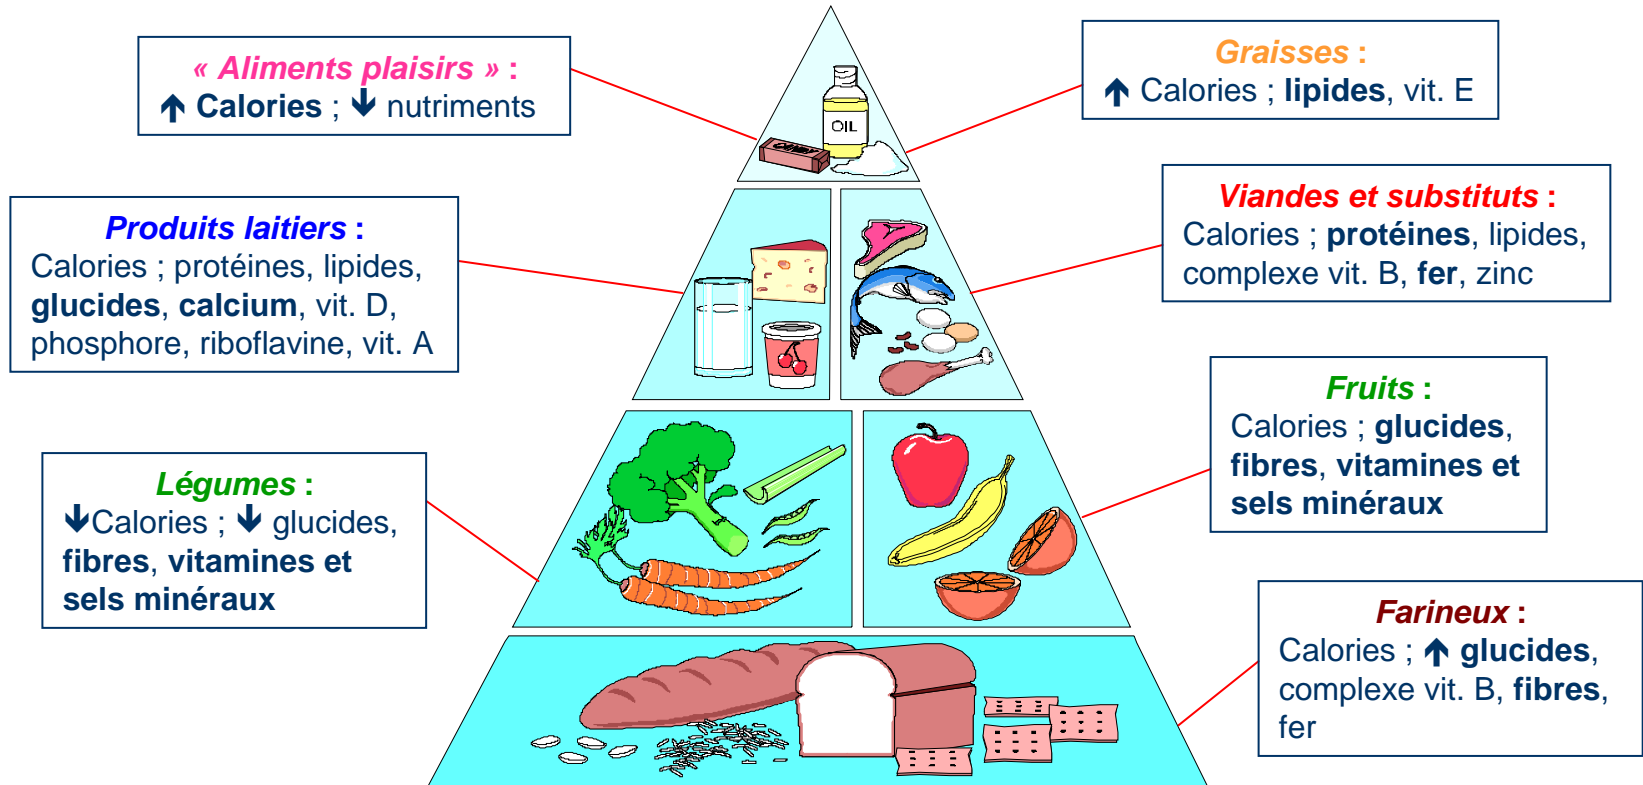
« Aliments plaisirs » :
↑ Calories ; ↓ nutriments

Graisses :
↑ Calories ; lipides, vit. E

Produits laitiers :
Calories ; protéines, lipides, glucides, calcium, vit. D, phosphore, riboflavine, vit. A

Viandes et substituts :
Calories ; protéines, lipides, complexe vit. B, fer, zinc

Fruits :
Calories ; glucides, fibres, vitamines et sels minéraux

Légumes :
↓Calories ; ↓ glucides, fibres, vitamines et sels minéraux

Farineux :
Calories ; ↑ glucides, complexe vit. B, fibres, fer

OIL